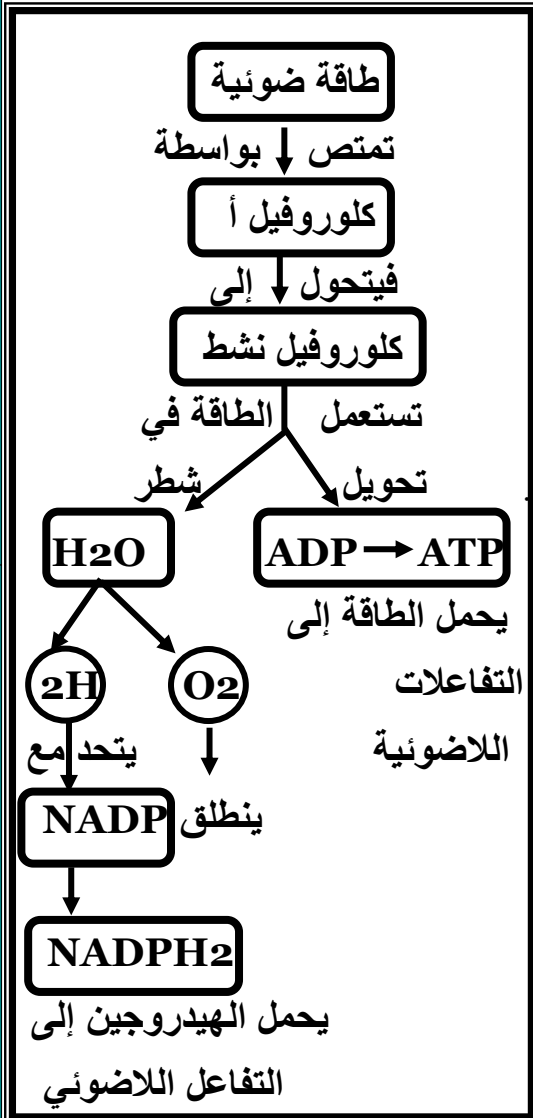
طاقة ضوئية

تمتص بواسطة

كلوروفيل أ

فيتحول إلى

كلوروفيل نشط

تستعمل الطاقة في

تحويل

شطر

ADP → ATP

H2O

يحمل الطاقة إلى التفاعلات اللاضوئية

2H

O2

يتحد مع

ينطلق

NADP

NADPH2

يحمل الهيدروجين إلى التفاعل اللاضوئي